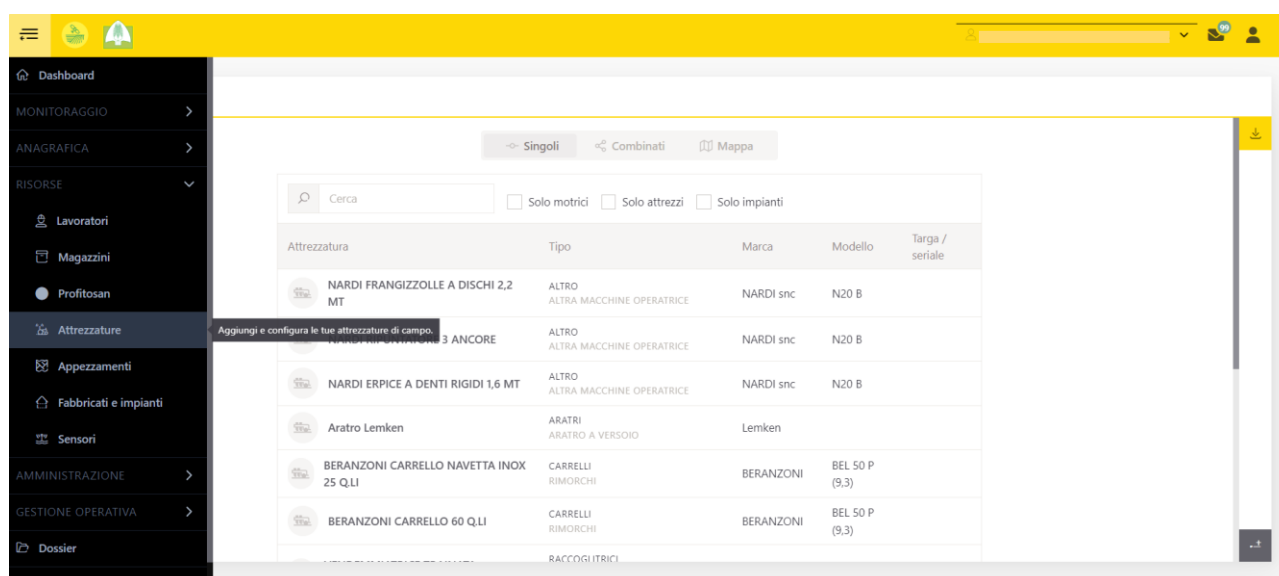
99

Dashboard
MONITORAGGIO
ANAGRAFICA
RISORSE
Lavoratori
Magazzini
Profitosan
Attrezzature
Appezzamenti
Fabbricati e impianti
Sensori
AMMINISTRAZIONE
GESTIONE OPERATIVA
Dossier

Singoli Combinati Mappa

Cerca
Solo motrici Solo attrezzi Solo impianti

Aggiungi e configura le tue attrezzature di campo.

| Attrezzatura | Tipo | Marca | Modello | Targa / seriale |
|---|---|---|---|---|
| NARDI FRANGIZZOLLE A DISCHI 2,2 MT | ALTRO ALTRA MACCHINE OPERATRICE | NARDI snc | N20 B | |
| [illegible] 3 ANCORE | ALTRO ALTRA MACCHINE OPERATRICE | NARDI snc | N20 B | |
| NARDI ERPICE A DENTI RIGIDI 1,6 MT | ALTRO ALTRA MACCHINE OPERATRICE | NARDI snc | N20 B | |
| Aratro Lemken | ARATRI ARATRO A VERSOIO | Lemken | | |
| BERANZONI CARRELLO NAVETTA INOX 25 Q.LI | CARRELLI RIMORCHI | BERANZONI | BEL 50 P (9,3) | |
| BERANZONI CARRELLO 60 Q.LI | CARRELLI RIMORCHI | BERANZONI | BEL 50 P (9,3) | |
| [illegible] | RACCOGLITRICI | | | |